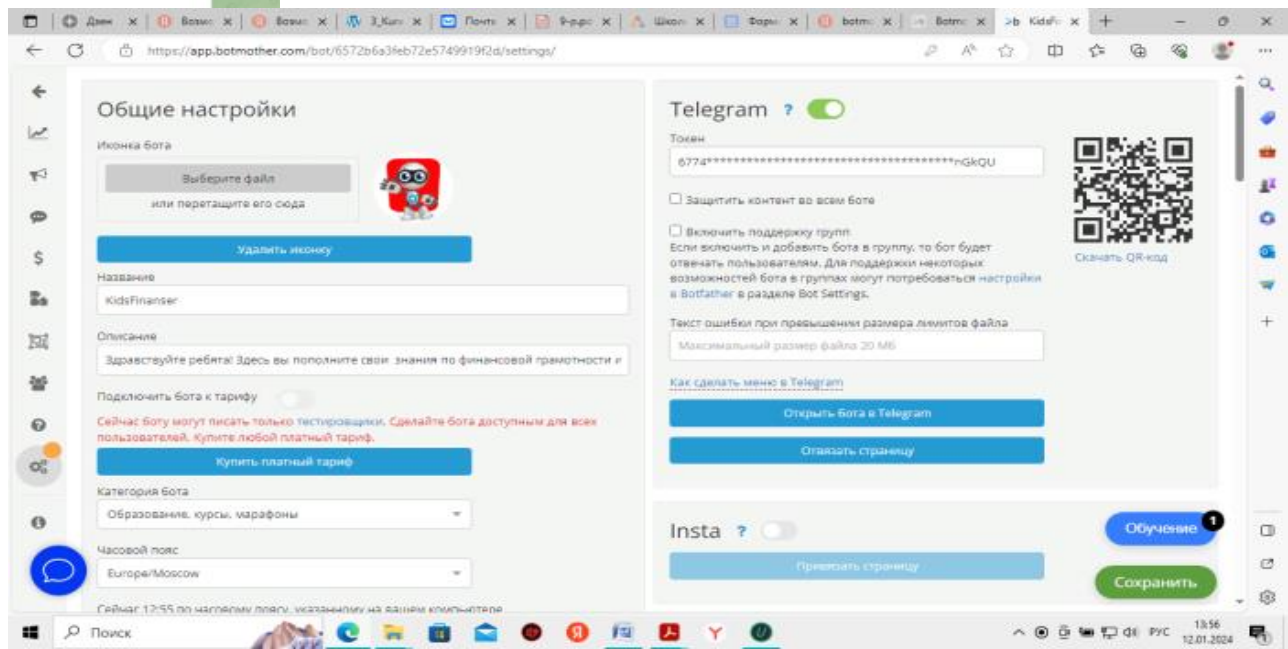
Даем | Вовис | Вовис | 3_Кит | Почта | 9-рус | Школ | Форм | botm | Botm | KidsFi

https://app.botmother.com/bot/6572b6a3feb72e5749919f2d/settings/

Общие настройки

Иконка бота

Выберите файл

или перетащите его сюда

Удалить иконку

Название

KidsFinanser

Описание

Здравствуйте ребята! Здесь вы пополните свои знания по финансовой грамотности и

Подключить бота к тарифу

Сейчас боту могут писать только тестировщики. Сделайте бота доступным для всех пользователей. Купите любой платный тариф.

Купить платный тариф

Категория бота

Образование, курсы, марафоны

Часовой пояс

Europe/Moscow

Сейчас 12:55 по часовому поясу, указанному на вашем компьютере

Telegram ?

Токен

6774*************************************nGkQU

Скачать QR-код

☐ Защитить контент во всем боте

☐ Включить поддержку групп
Если включить и добавить бота в группу, то бот будет отвечать пользователям. Для поддержки некоторых возможностей бота в группах могут потребоваться настройки в Botfather в разделе Bot Settings.

Текст ошибки при превышении размера лимитов файла

Максимальный размер файла 20 Мб

Как сделать меню в Telegram

Открыть бота в Telegram

Отвязать страницу

Insta ?

Привязать страницу

Обучение 1

Сохранить

Поиск

РУС 13:56 12.01.2024